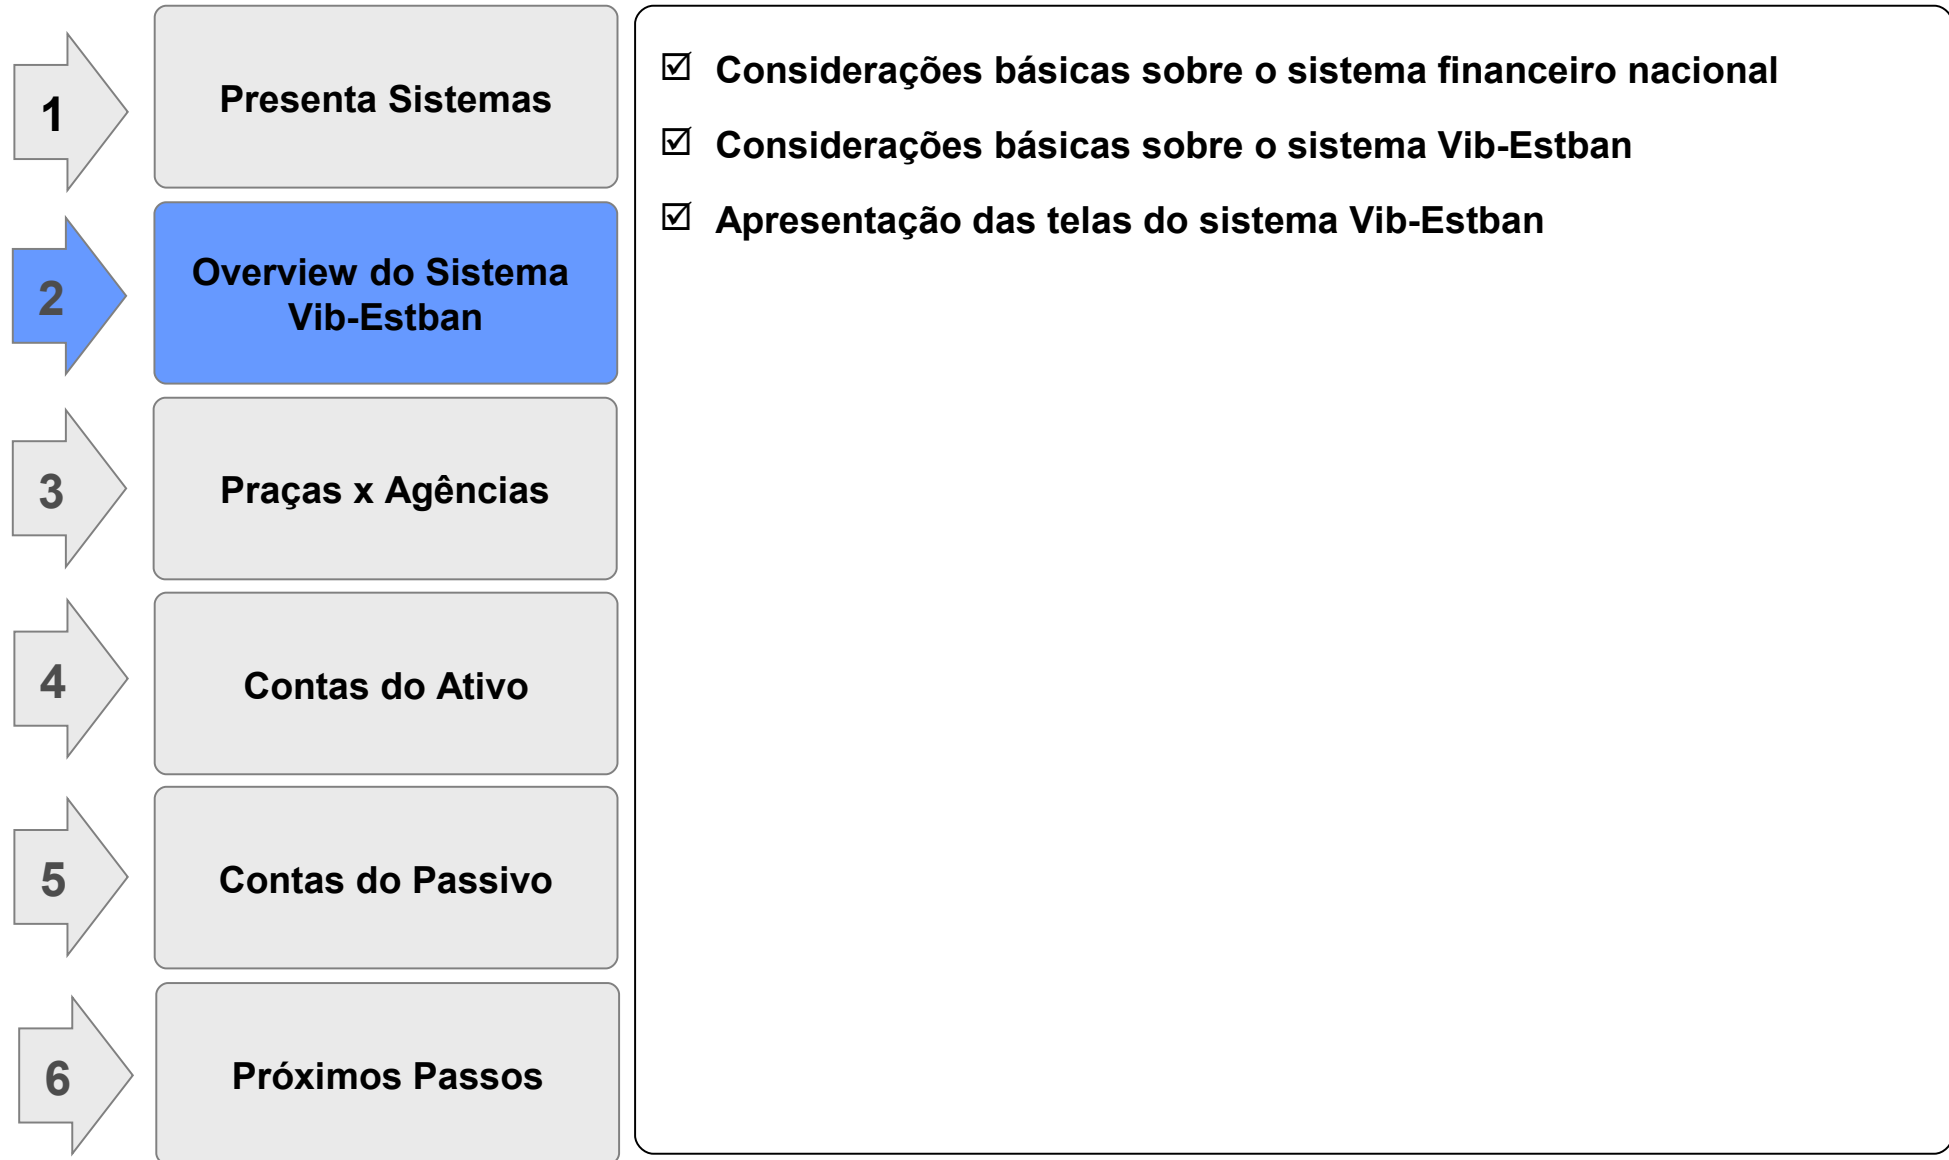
1
Presenta Sistemas

2
Overview do Sistema Vib-Estban

3
Praças x Agências

4
Contas do Ativo

5
Contas do Passivo

6
Próximos Passos

☑ Considerações básicas sobre o sistema financeiro nacional

☑ Considerações básicas sobre o sistema Vib-Estban

☑ Apresentação das telas do sistema Vib-Estban